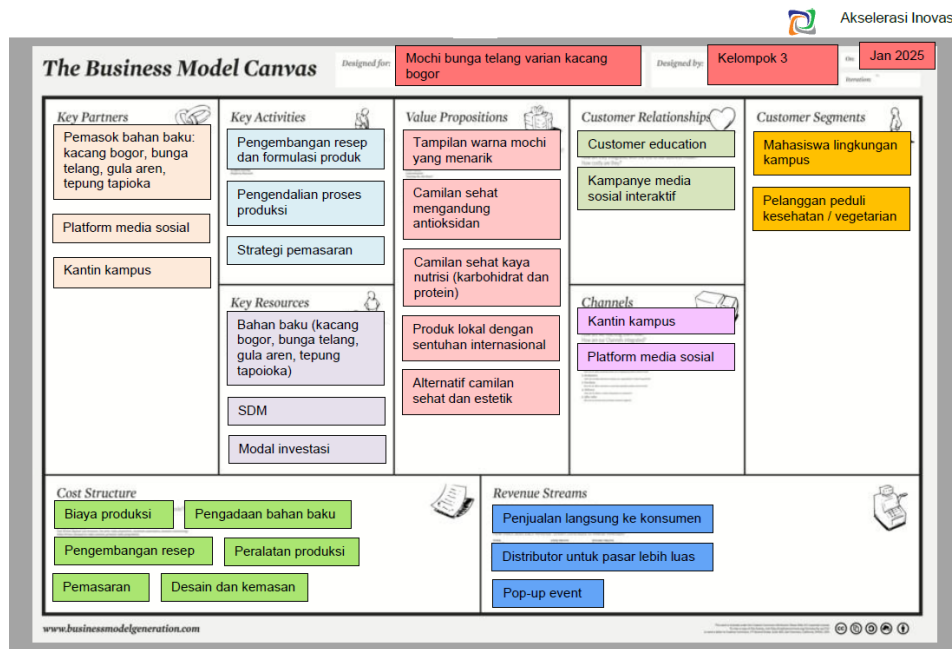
Akselerasi Inovas

The Business Model Canvas

Designed for: Mochi bunga telang varian kacang bogor

Designed by: Kelompok 3

On: Jan 2025

Iteration:

Key Partners

Pemasok bahan baku: kacang bogor, bunga telang, gula aren, tepung tapioka

Platform media sosial

Kantin kampus

Key Activities

Pengembangan resep dan formulasi produk

Pengendalian proses produksi

Strategi pemasaran

Key Resources

Bahan baku (kacang bogor, bunga telang, gula aren, tepung tapoioka)

SDM

Modal investasi

Value Propositions

Tampilan warna mochi yang menarik

Camilan sehat mengandung antioksidan

Camilan sehat kaya nutrisi (karbohidrat dan protein)

Produk lokal dengan sentuhan internasional

Alternatif camilan sehat dan estetik

Customer Relationships

Customer education

Kampanye media sosial interaktif

Channels

Kantin kampus

Platform media sosial

Customer Segments

Mahasiswa lingkungan kampus

Pelanggan peduli kesehatan / vegetarian

Cost Structure

Biaya produksi

Pengadaan bahan baku

Pengembangan resep

Peralatan produksi

Pemasaran

Desain dan kemasan

Revenue Streams

Penjualan langsung ke konsumen

Distributor untuk pasar lebih luas

Pop-up event

www.businessmodelgeneration.com